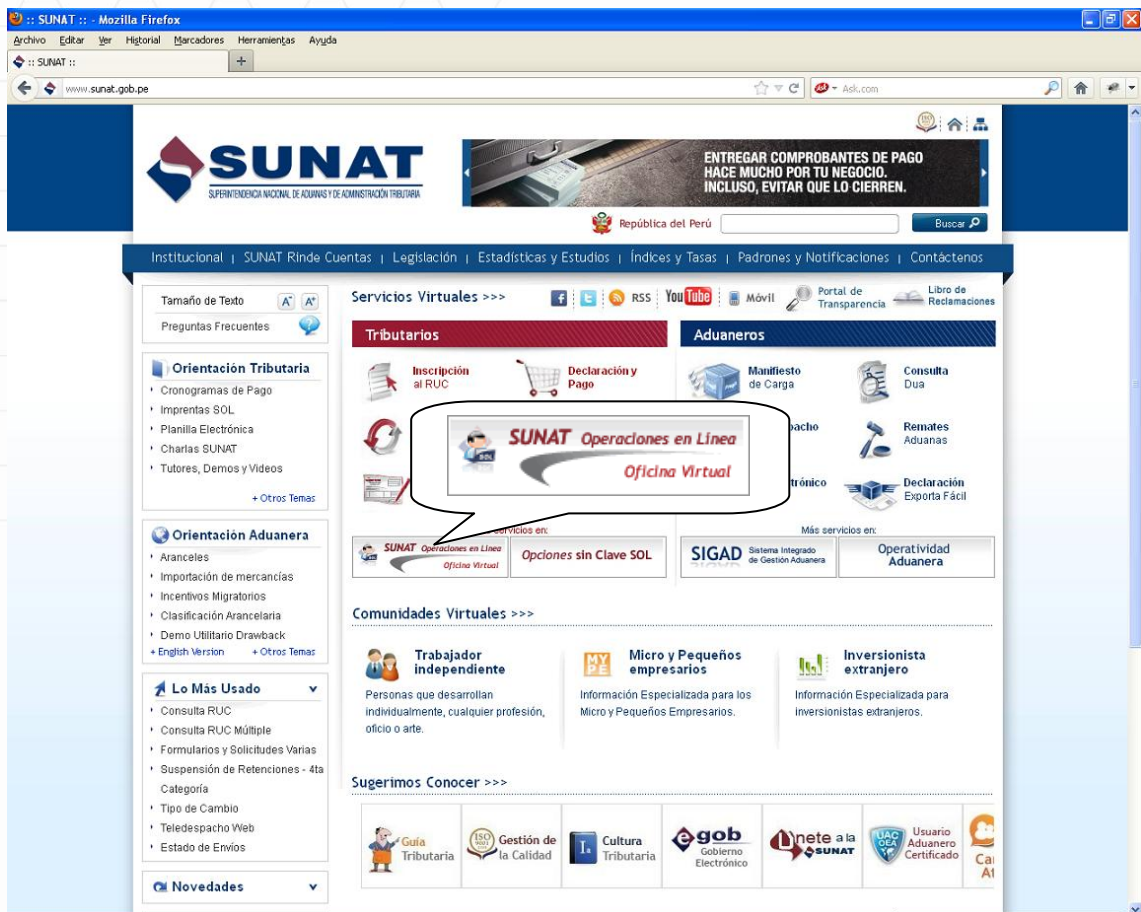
:: SUNAT :: - Mozilla Firefox

Archivo Editar Ver Historial Marcadores Herramientas Ayuda

:: SUNAT ::

www.sunat.gob.pe

Ask.com

SUNAT
SUPERINTENDENCIA NACIONAL DE ADUANAS Y DE ADMINISTRACIÓN TRIBUTARIA

ENTREGAR COMPROBANTES DE PAGO HACE MUCHO POR TU NEGOCIO. INCLUSO, EVITAR QUE LO CIERREN.

República del Perú

Buscar

Institucional | SUNAT Rinde Cuentas | Legislación | Estadísticas y Estudios | Índices y Tasas | Padrones y Notificaciones | Contáctenos

Tamaño de Texto A A
Preguntas Frecuentes

Orientación Tributaria
Cronogramas de Pago
Imprentas SOL
Planilla Electrónica
Charlas SUNAT
Tutores, Demos y Videos
+ Otros Temas

Orientación Aduanera
Aranceles
Importación de mercancías
Incentivos Migratorios
Clasificación Arancelaria
Demo Utilitario Drawback
+ English Version + Otros Temas

Lo Más Usado
Consulta RUC
Consulta RUC Múltiple
Formularios y Solicitudes Varias
Suspensión de Retenciones - 4ta Categoría
Tipo de Cambio
Teledespacho Web
Estado de Envíos

Novedades

Servicios Virtuales >>>
RSS YouTube Móvil Portal de Transparencia Libro de Reclamaciones

Tributarios
Inscripción al RUC
Declaración y Pago

Aduaneros
Manifiesto de Carga
Consulta Dua
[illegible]pacho
Remates Aduanas
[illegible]trónico
Declaración Exporta Fácil

SUNAT Operaciones en Línea
Oficina Virtual

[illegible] servicios en:
SUNAT Operaciones en Línea Oficina Virtual
Opciones sin Clave SOL

Más servicios en:
SIGAD Sistema Integrado de Gestión Aduanera
Operatividad Aduanera

Comunidades Virtuales >>>

Trabajador independiente
Personas que desarrollan individualmente, cualquier profesión, oficio o arte.

Micro y Pequeños empresarios
Información Especializada para los Micro y Pequeños Empresarios.

Inversionista extranjero
Información Especializada para inversionistas extranjeros.

Sugerimos Conocer >>>

Guía Tributaria
Gestión de la Calidad
Cultura Tributaria
egob Gobierno Electrónico
Únete a la SUNAT
Usuario Aduanero Certificado
Ca At